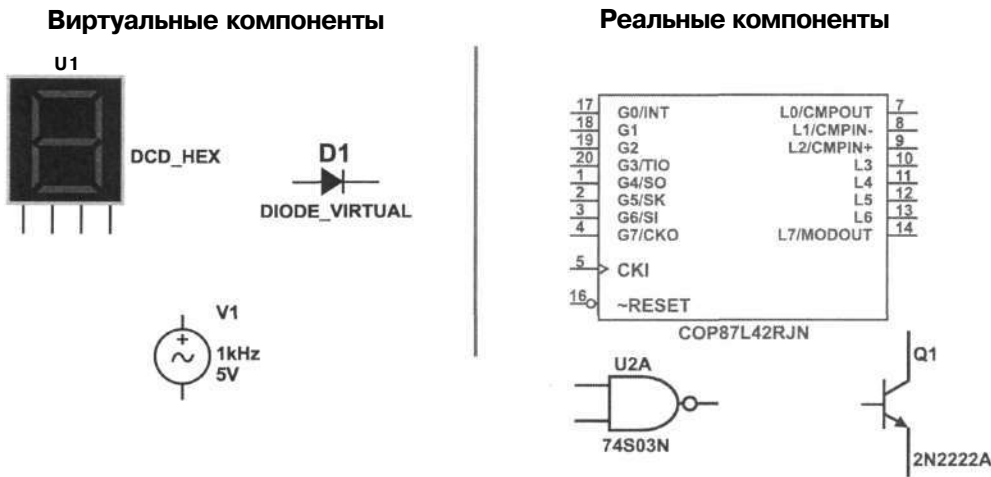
Виртуальные компоненты

Реальные компоненты

U1

DCD_HEX

D1

DIODE_VIRTUAL

V1

1kHz
5V

17 G0/INT
18 G1
19 G2
20 G3/TIO
1 G4/SO
2 G5/SK
3 G6/SI
4 G7/CKO

L0/CMPOUT 7
L1/CMPIN- 8
L2/CMPIN+ 9
L3 10
L4 11
L5 12
L6 13
L7/MODOUT 14

5 CKI

16 ~RESET

COP87L42RJN

U2A

74S03N

Q1

2N2222A